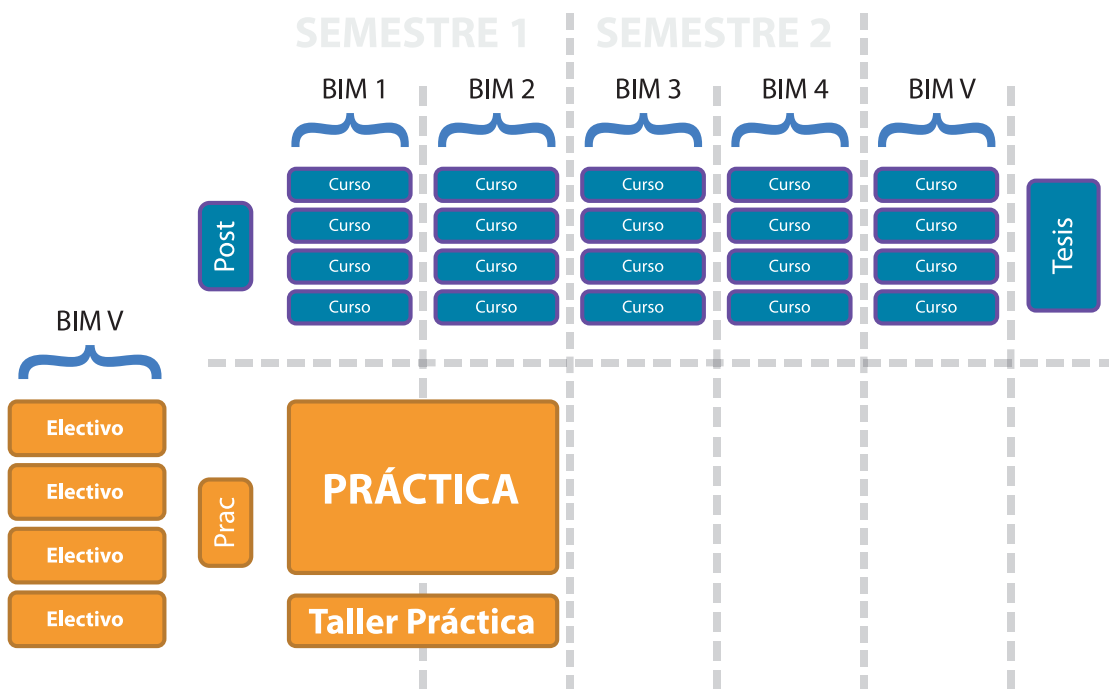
SEMESTRE 1 SEMESTRE 2

BIM 1 BIM 2 BIM 3 BIM 4 BIM V

Post

Curso Curso Curso Curso Curso
Curso Curso Curso Curso Curso
Curso Curso Curso Curso Curso
Curso Curso Curso Curso Curso

Tesis

BIM V

Electivo
Electivo
Electivo
Electivo

Prac

PRÁCTICA

Taller Práctica